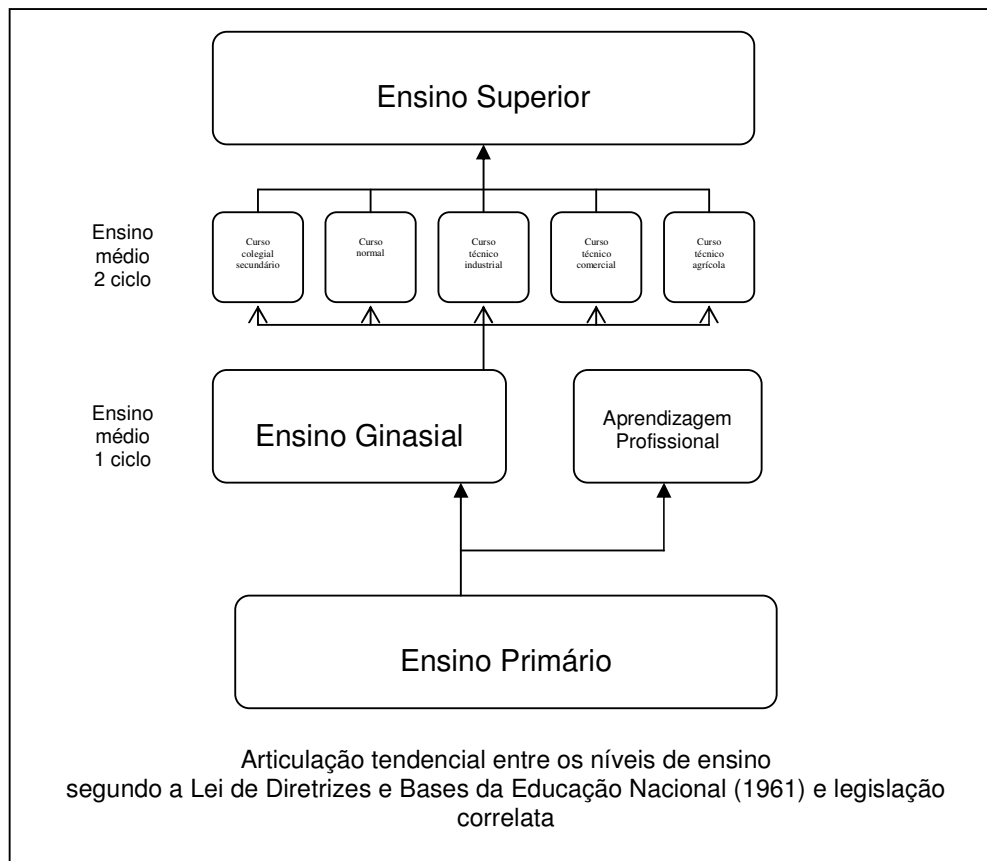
Ensino Superior

Ensino médio 2 ciclo

Curso colegial secundário

Curso normal

Curso técnico industrial

Curso técnico comercial

Curso técnico agrícola

Ensino médio 1 ciclo

Ensino Ginasial

Aprendizagem Profissional

Ensino Primário

Articulação tendencial entre os níveis de ensino segundo a Lei de Diretrizes e Bases da Educação Nacional (1961) e legislação correlata